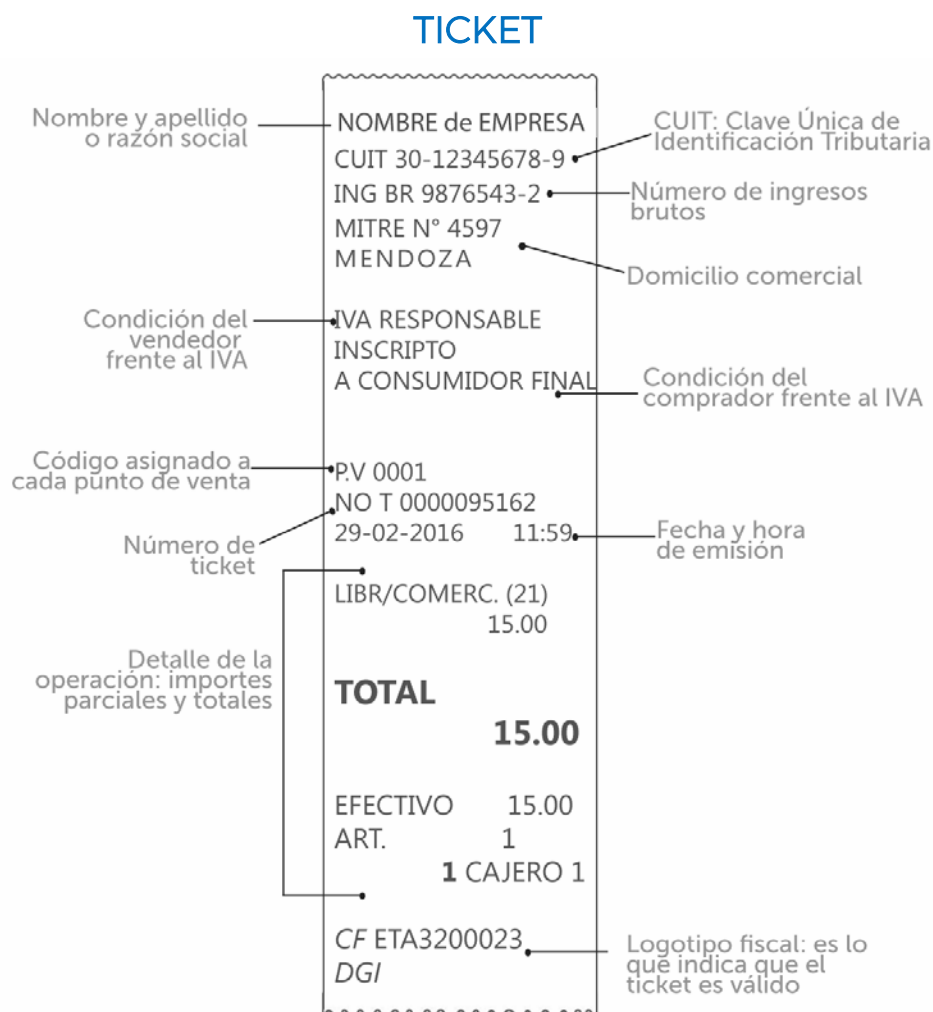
TICKET

Nombre y apellido o razón social

NOMBRE de EMPRESA
CUIT 30-12345678-9
ING BR 9876543-2
MITRE N° 4597
MENDOZA

CUIT: Clave Única de Identificación Tributaria

Número de ingresos brutos

Domicilio comercial

Condición del vendedor frente al IVA

IVA RESPONSABLE
INSCRIPTO
A CONSUMIDOR FINAL

Condición del comprador frente al IVA

Código asignado a cada punto de venta

P.V 0001
NO T 0000095162
29-02-2016 11:59

Número de ticket

Fecha y hora de emisión

LIBR/COMERC. (21)
15.00

Detalle de la operación: importes parciales y totales

TOTAL
15.00

EFECTIVO 15.00
ART. 1
1 CAJERO 1

CF ETA3200023
DGI

Logotipo fiscal: es lo que indica que el ticket es válido